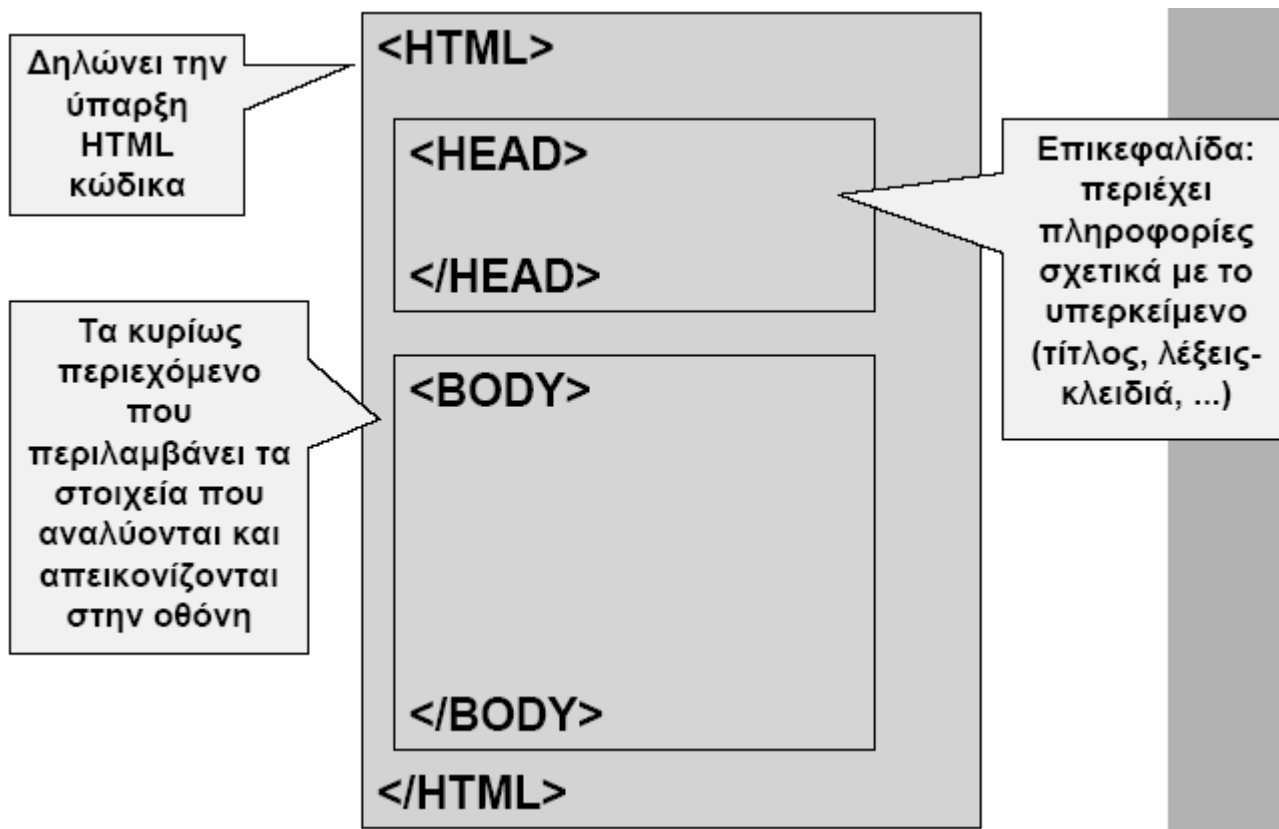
Δηλώνει την ύπαρξη HTML κώδικα

<HTML>

<HEAD>

</HEAD>

Επικεφαλίδα: περιέχει πληροφορίες σχετικά με το υπερκείμενο (τίτλος, λέξεις-κλειδιά, ...)

Τα κυρίως περιεχόμενο που περιλαμβάνει τα στοιχεία που αναλύονται και απεικονίζονται στην οθόνη

<BODY>

</BODY>

</HTML>